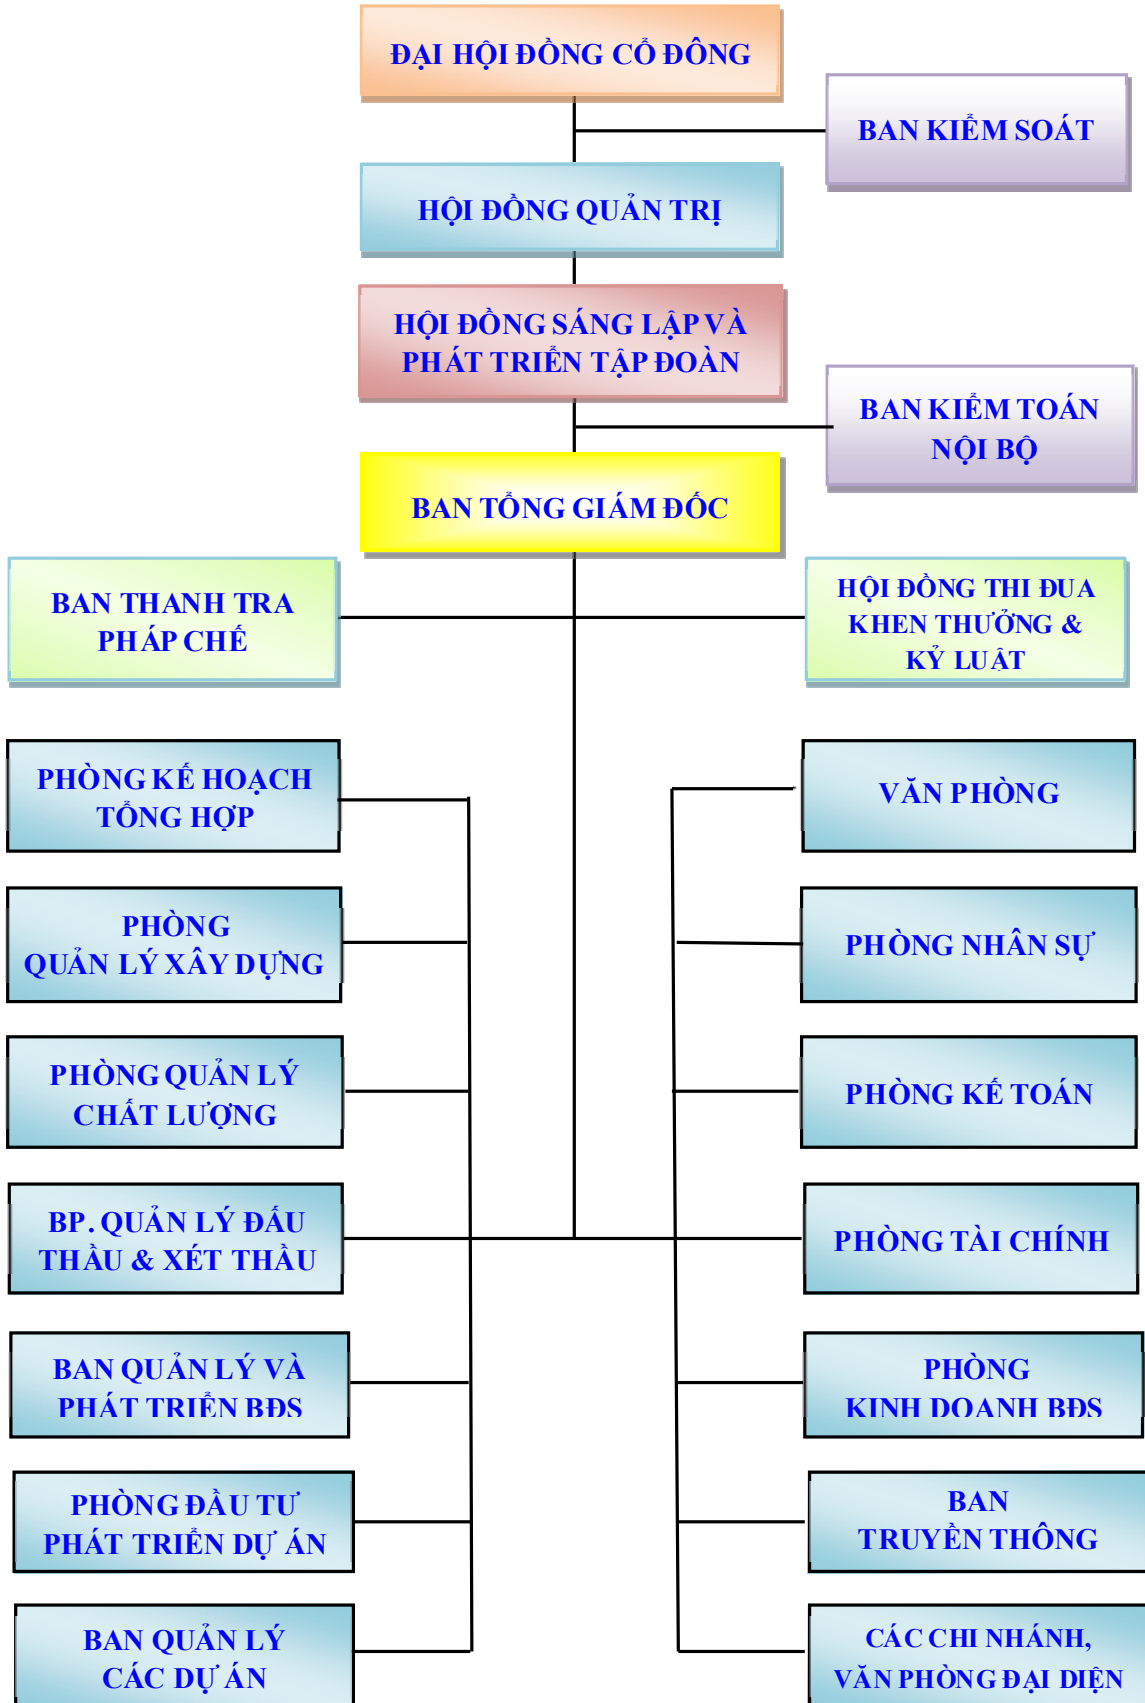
ĐẠI HỘI ĐỒNG CỔ ĐÔNG

BAN KIỂM SOÁT

HỘI ĐỒNG QUẢN TRỊ

HỘI ĐỒNG SÁNG LẬP VÀ PHÁT TRIỂN TẬP ĐOÀN

BAN KIỂM TOÁN NỘI BỘ

BAN TỔNG GIÁM ĐỐC

BAN THANH TRA PHÁP CHẾ

HỘI ĐỒNG THI ĐUA KHEN THƯỞNG & KỶ LUẬT

PHÒNG KẾ HOẠCH TỔNG HỢP

PHÒNG QUẢN LÝ XÂY DỰNG

PHÒNG QUẢN LÝ CHẤT LƯỢNG

BP. QUẢN LÝ ĐẤU THẦU & XÉT THẦU

BAN QUẢN LÝ VÀ PHÁT TRIỂN BĐS

PHÒNG ĐẦU TƯ PHÁT TRIỂN DỰ ÁN

BAN QUẢN LÝ CÁC DỰ ÁN

VĂN PHÒNG

PHÒNG NHÂN SỰ

PHÒNG KẾ TOÁN

PHÒNG TÀI CHÍNH

PHÒNG KINH DOANH BĐS

BAN TRUYỀN THÔNG

CÁC CHI NHÁNH, VĂN PHÒNG ĐẠI DIỆN